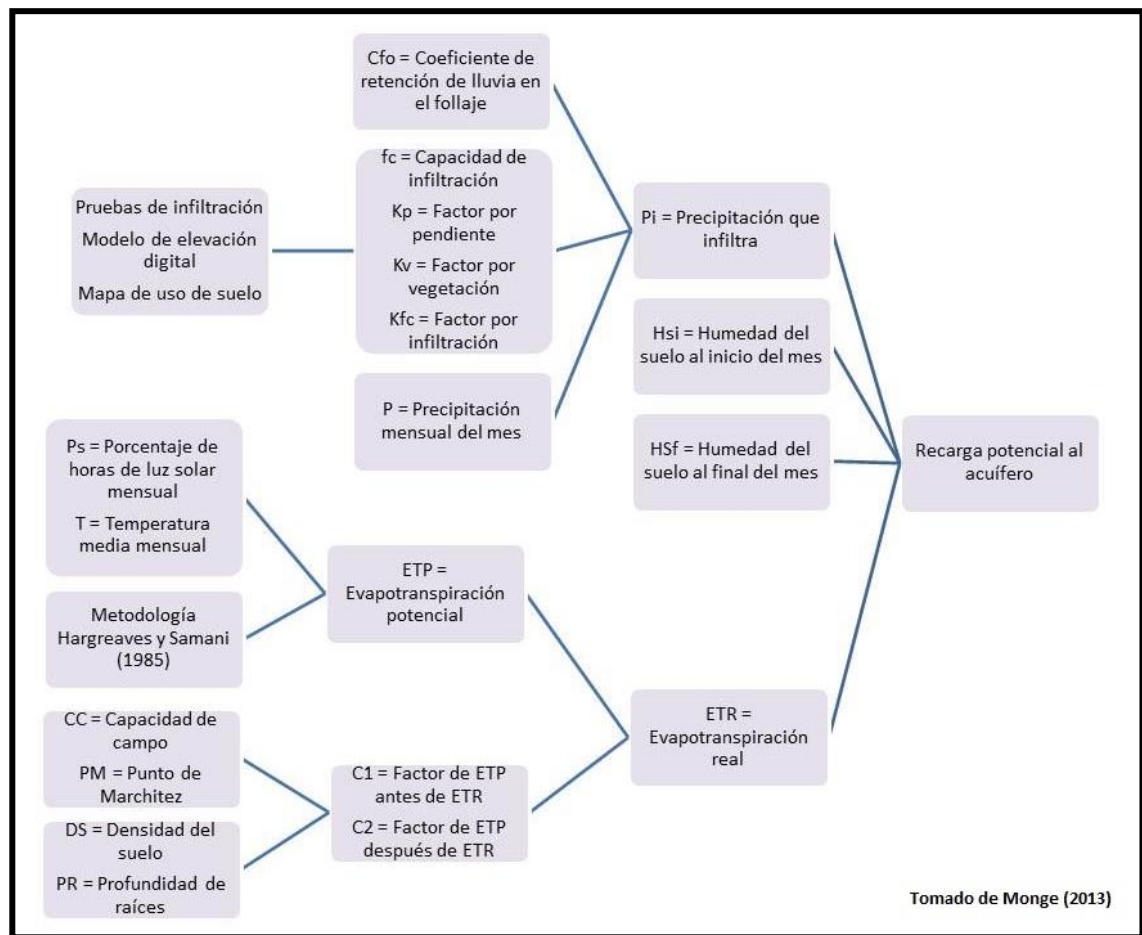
Cfo = Coeficiente de retención de lluvia en el follaje

Pruebas de infiltración
Modelo de elevación digital
Mapa de uso de suelo

fc = Capacidad de infiltración
Kp = Factor por pendiente
Kv = Factor por vegetación
Kfc = Factor por infiltración

P = Precipitación mensual del mes

Pi = Precipitación que infiltra

Hsi = Humedad del suelo al inicio del mes

HSf = Humedad del suelo al final del mes

Recarga potencial al acuífero

Ps = Porcentaje de horas de luz solar mensual
T = Temperatura media mensual

Metodología Hargreaves y Samani (1985)

ETP = Evapotranspiración potencial

CC = Capacidad de campo
PM = Punto de Marchitez

DS = Densidad del suelo
PR = Profundidad de raíces

C1 = Factor de ETP antes de ETR
C2 = Factor de ETP después de ETR

ETR = Evapotranspiración real

Tomado de Monge (2013)